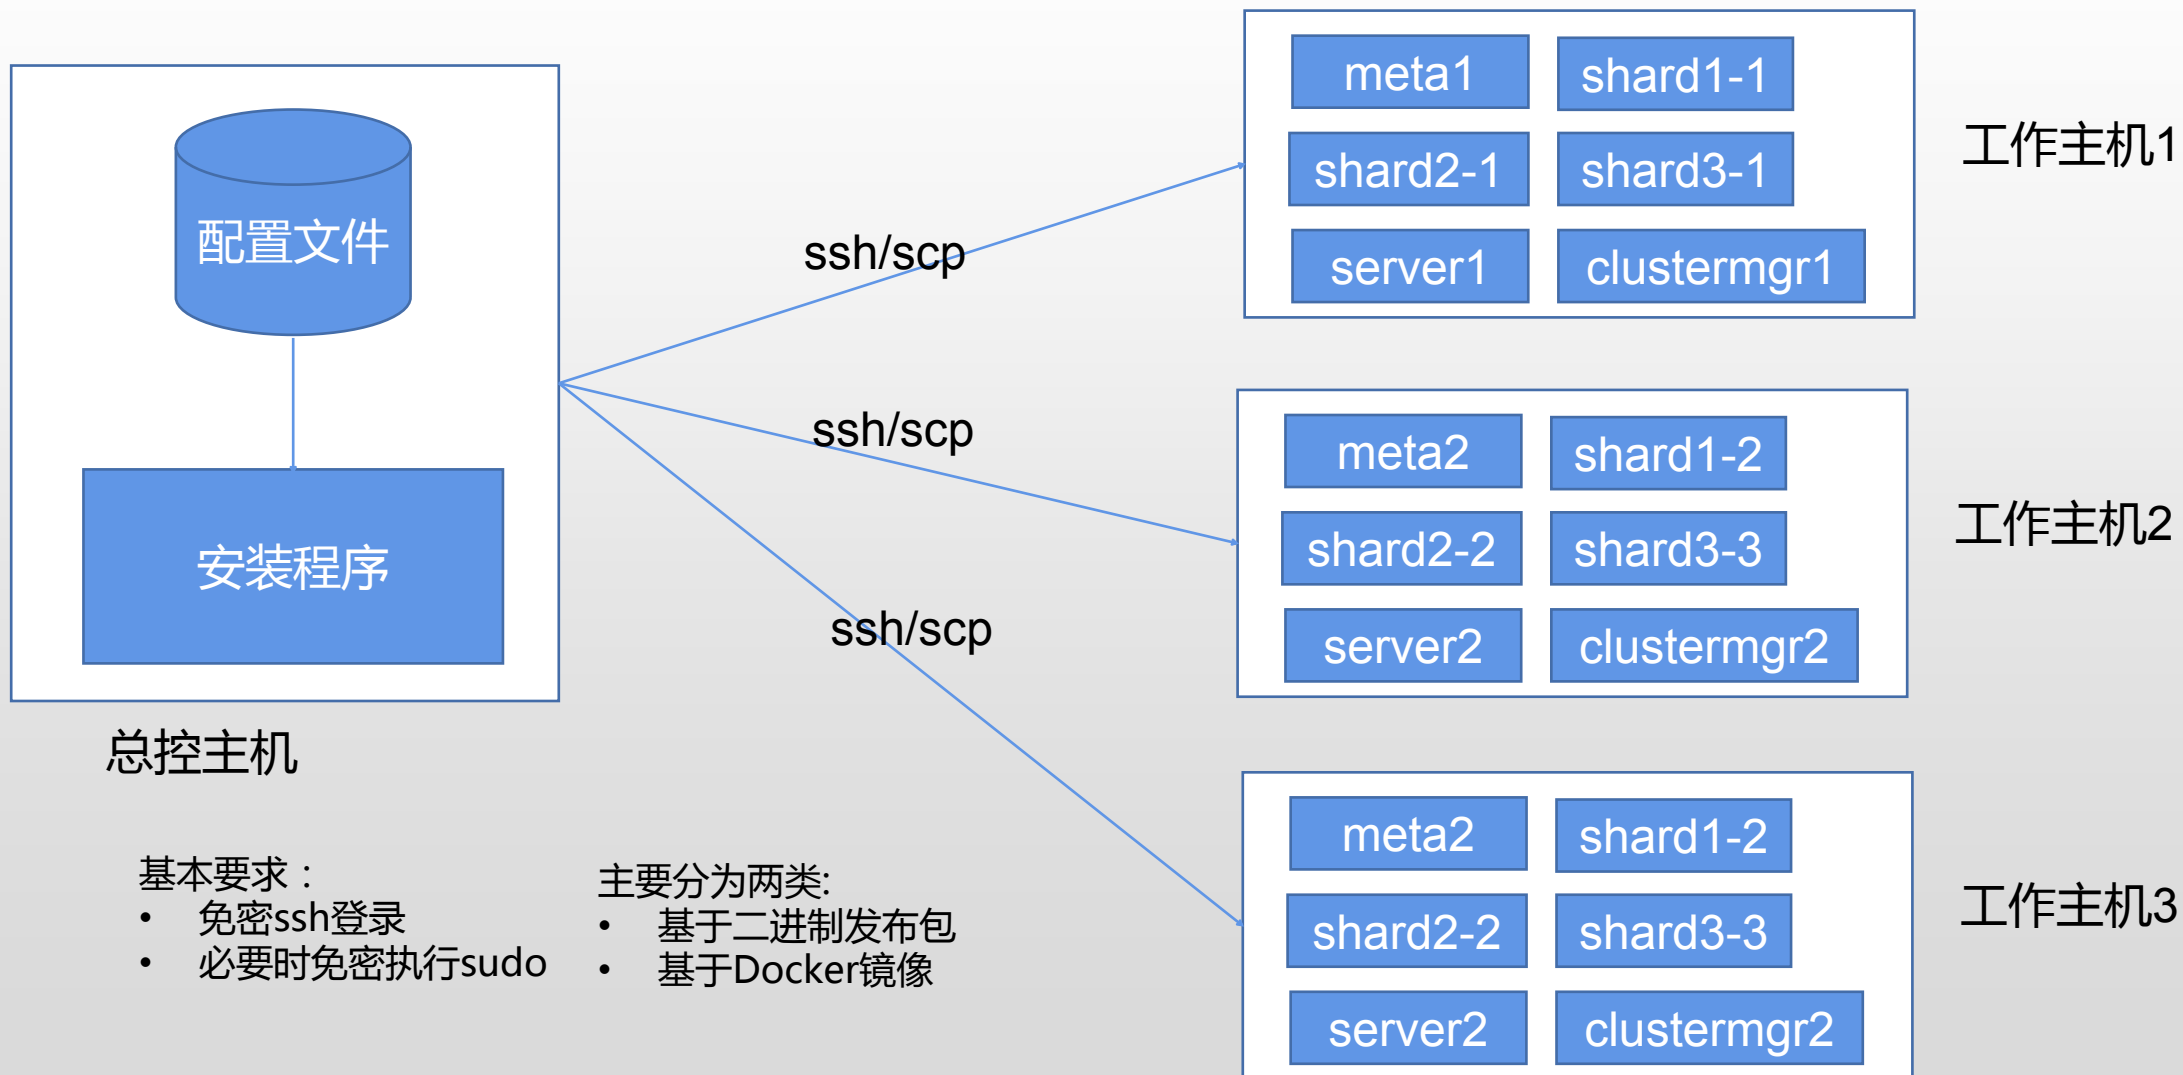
配置文件

安装程序

总控主机

ssh/scp

ssh/scp

ssh/scp

meta1
shard1-1
shard2-1
shard3-1
server1
clustermgr1

工作主机1

meta2
shard1-2
shard2-2
shard3-3
server2
clustermgr2

工作主机2

meta2
shard1-2
shard2-2
shard3-3
server2
clustermgr2

工作主机3

基本要求：
• 免密ssh登录
• 必要时免密执行sudo

主要分为两类:
• 基于二进制发布包
• 基于Docker镜像